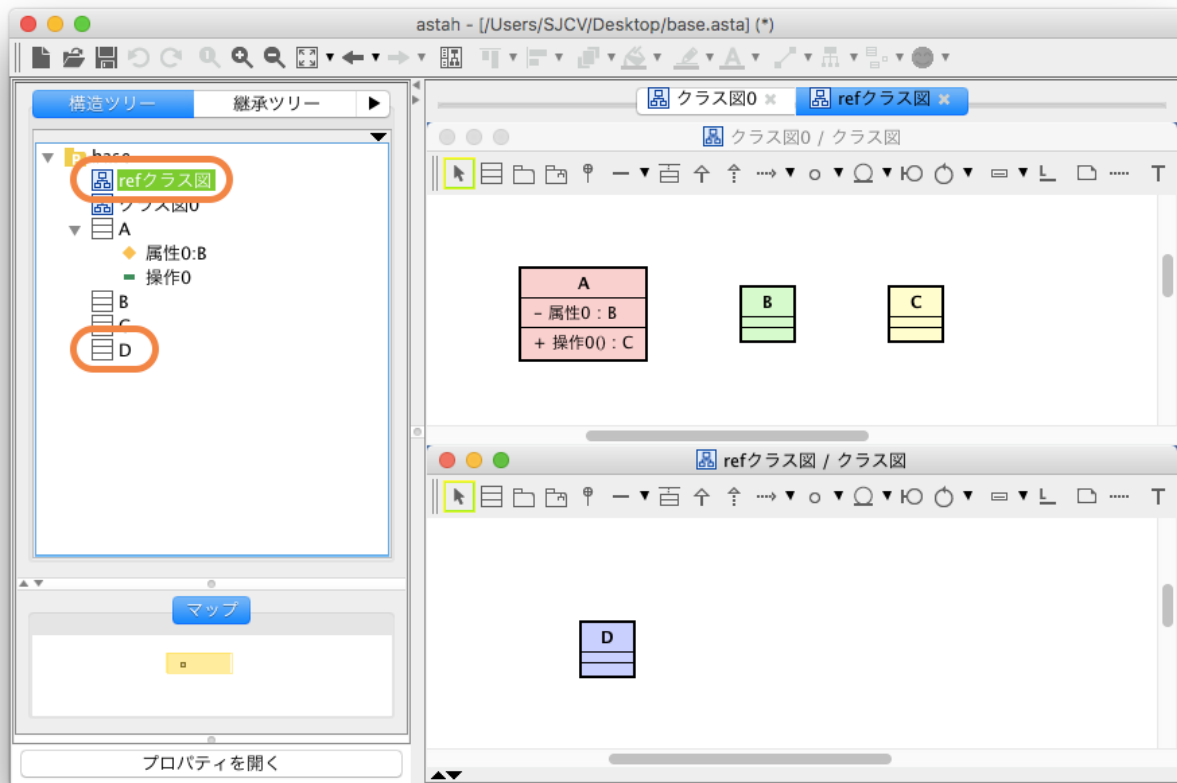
astah - [/Users/SJCV/Desktop/base.asta] (*)

構造ツリー
継承ツリー

base
refクラス図
クラス図0
A
属性0:B
操作0
B
C
D

マップ

プロパティを開く

クラス図0
refクラス図

クラス図0 / クラス図

T

A
- 属性0 : B
+ 操作0() : C

B

C

refクラス図 / クラス図

T

D